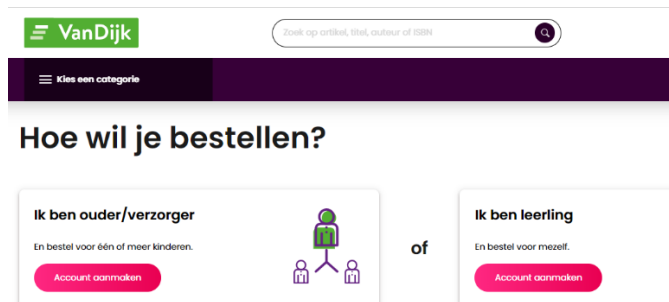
VanDijk

Zoek op artikel, titel, auteur of ISBN

Kies een categorie

Hoe wil je bestellen?

Ik ben ouder/verzorger

En bestel voor één of meer kinderen.

Account aanmaken

of

Ik ben leerling

En bestel voor mezelf.

Account aanmaken